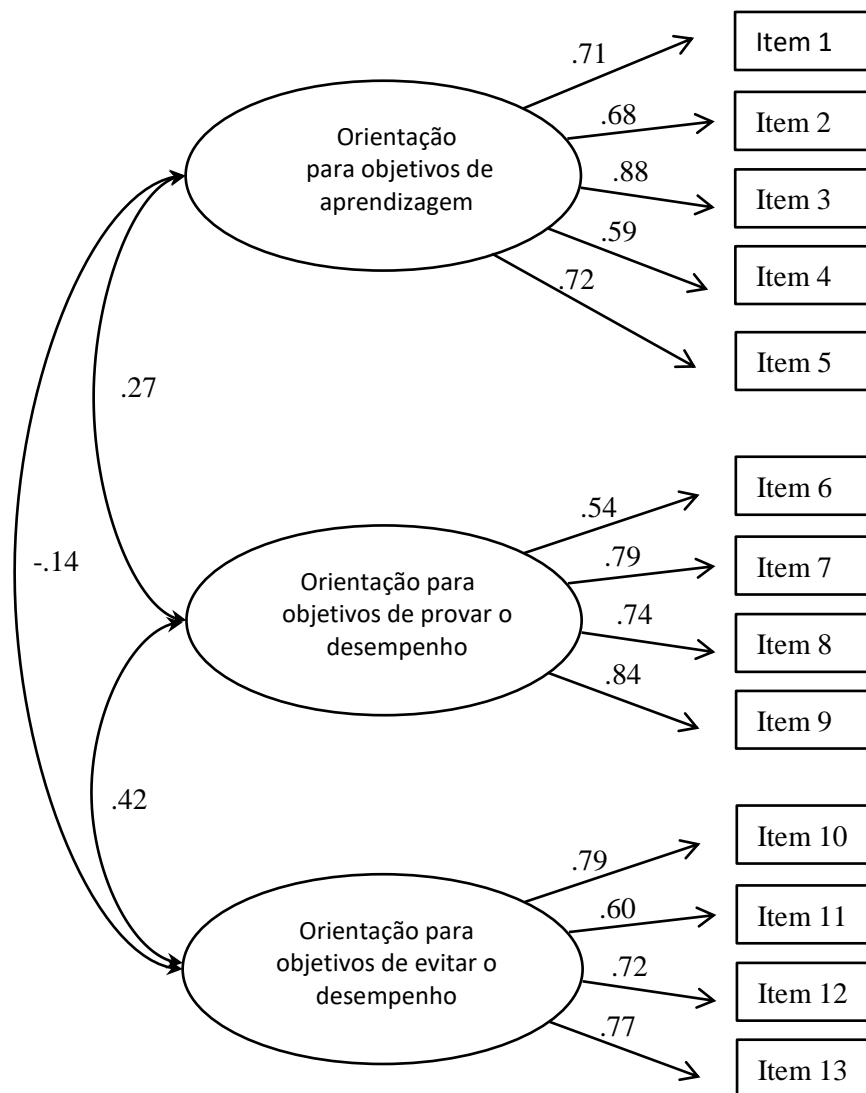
.71
Item 1
.68
Item 2
Orientação para objetivos de aprendizagem
.88
Item 3
.59
Item 4
.72
Item 5
.27
Item 6
.54
.79
Item 7
-.14
Orientação para objetivos de provar o desempenho
.74
Item 8
.84
Item 9
.42
Item 10
.79
.60
Item 11
Orientação para objetivos de evitar o desempenho
.72
Item 12
.77
Item 13